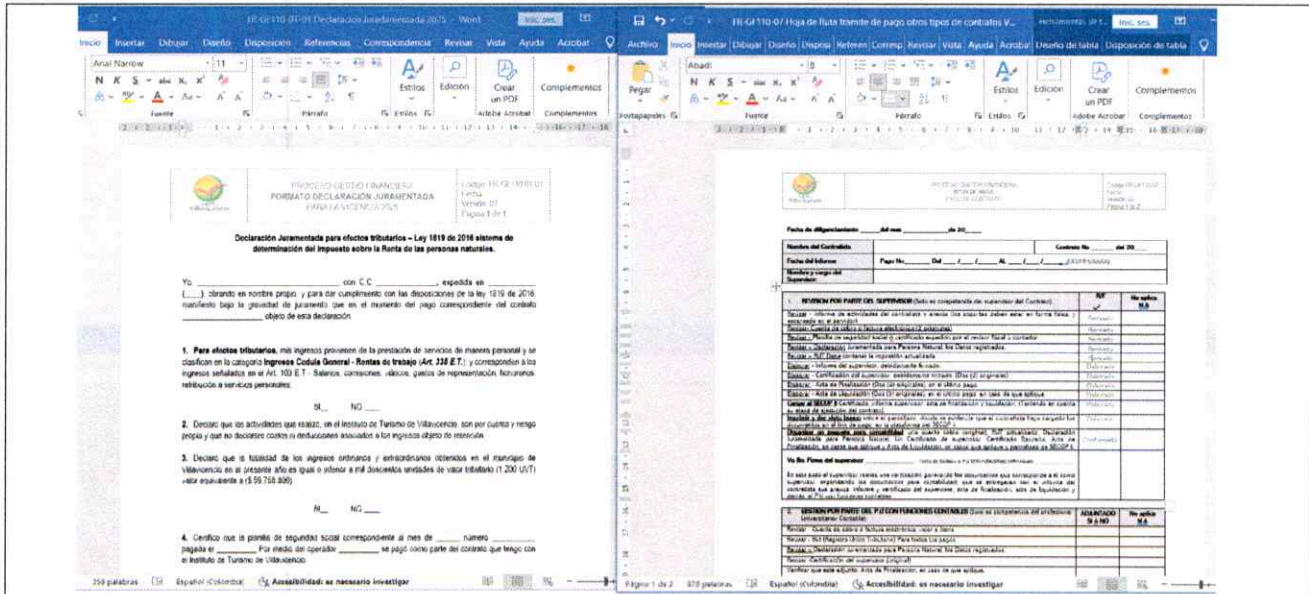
HI-GF110-07-01 Declaración Juramentada 2025 - Word

Inicio Insertar Dibujar Diseño Disposición Referencias Correspondencia Revisar Vista Ayuda Acrobat

Arial Narrow 11

Estilos Edición Crear un PDF Complementos

Fuente Párrafo Estilos Adobe Acrobat Complementos

PROCESO GESTIÓN FINANCIERA
FORMATO DECLARACIÓN JURAMENTADA
PARA LA VIGENCIA 2025

Código: HI-GF110-07-01
Fecha:
Versión: 02
Página 1 de 1

Declaración Juramentada para efectos tributarios – Ley 1819 de 2016 sistema de determinación del impuesto sobre la Renta de las personas naturales.

Yo, ______________, con C.C ______________, expedida en __________ (___), obrando en nombre propio, y para dar cumplimiento con las disposiciones de la ley 1819 de 2016, manifiesto bajo la gravedad de juramento que en el momento del pago correspondiente del contrato ______________ objeto de esta declaración.

1. Para efectos tributarios, mis ingresos provienen de la prestación de servicios de manera personal y se clasifican en la categoría Ingresos Cedula General - Rentas de trabajo (Art. 335 E.T.); y corresponden a los ingresos señalados en el Art. 103 E.T - Salarios, comisiones, viáticos, gastos de representación, honorarios, retribución a servicios personales.

SI___ NO___

2. Declaro que las actividades que realizo, en el Instituto de Turismo de Villavicencio, son por cuenta y riesgo propio y que no declararé costos ni deducciones asociados a los ingresos objeto de retención.

3. Declaro que la totalidad de los ingresos ordinarios y extraordinarios obtenidos en el municipio de Villavicencio en el presente año es igual o inferior a mil doscientas unidades de valor tributario (1.200 UVT) valor equivalente a ($ 59.768.400)

SI___ NO___

4. Certifico que la planilla de seguridad social correspondiente al mes de ______ número ________ pagada el ________ Por medio del operador ________ se pagó como parte del contrato que tengo con el Instituto de Turismo de Villavicencio.

259 palabras Español (Colombia) Accesibilidad: es necesario investigar

HI-GF110-07 Hoja de Ruta tramite de pago otros tipos de contratos V...

Archivo Inicio Insertar Dibujar Diseño Dispos Referen Corresp Revisar Vista Ayuda Acrobat Diseño de tabla Disposición de tabla

Abadi 8

Pegar Portapapeles Fuente Párrafo Estilos Edición Crear un PDF Adobe Acrobat Complementos

PROCESO GESTIÓN FINANCIERA
HOJA DE RUTA
OTROS DE CONTRATO

Fecha de diligenciamiento: ____ del mes ________ de 20__

| Nombre del Contratista | | Contrato No ____ del 20__ |
|---|---|---|
| Fecha del Informe | Pago No____ Del ___/___/___ AL ___/___/___ (DD/MM/AAAA) | |
| Nombre y cargo del Supervisor: | | |

| 1. REVISION POR PARTE DEL SUPERVISOR (Solo es competencia del supervisor del Contrato) | RUT ✓ | No aplica N.A |
|---|---|---|
| Revisar - Informe de actividades del contratista y anexos (los soportes deben estar en forma física y relacionados en el mismo) | Revisado | |
| Revisar - Cuenta de cobro o factura electrónica (2 originales) | Revisado | |
| Revisar - Planilla de seguridad social o certificado expedido por el revisor fiscal o contador | Revisado | |
| Revisar - Declaración Juramentada para Persona Natural, los Datos registrados | Revisado | |
| Revisar - RUT Debe contener la impresión actualizada | Revisado | |
| Elaborar - Informe del supervisor, debidamente firmado | Elaborado | |
| Elaborar - Certificación del supervisor, debidamente firmado (Dos (2) originales) | Elaborado | |
| Elaborar - Acta de Finalización (Dos (2) originales), en el último pago | Elaborado | |
| Elaborar - Acta de Liquidación (Dos (2) originales), en el último pago, en caso de que aplique | Elaborado | |
| Cargar al SECOP II Certificado, informe supervisor, acta de finalización y liquidación. (Verificar en cuenta el plazo de ejecución del contrato) | Elaborado | |
| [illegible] | Elaborado | |
| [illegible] | Confirmado | |
| Vo Bo Firma del supervisor | | |
| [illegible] | | |

| 2. GESTION POR PARTE DEL P.U CON FUNCIONES CONTABLES (Solo es competencia del profesional Universitario Contable) | ADJUNTADO SI ó NO | No aplica N.A |
|---|---|---|
| Revisar - Cuenta de cobro o factura electrónica, valor a pagar | | |
| Revisar - RUT (Registro Único Tributario) Para todos los pagos | | |
| Revisar - Declaración Juramentada para Persona Natural, los Datos registrados | | |
| Revisar Certificación del supervisor (original) | | |
| Verificar que esté adjunto Acta de Finalización, en caso de que aplique | | |

Página 1 de 2 573 palabras Español (Colombia) Accesibilidad: es necesario investigar